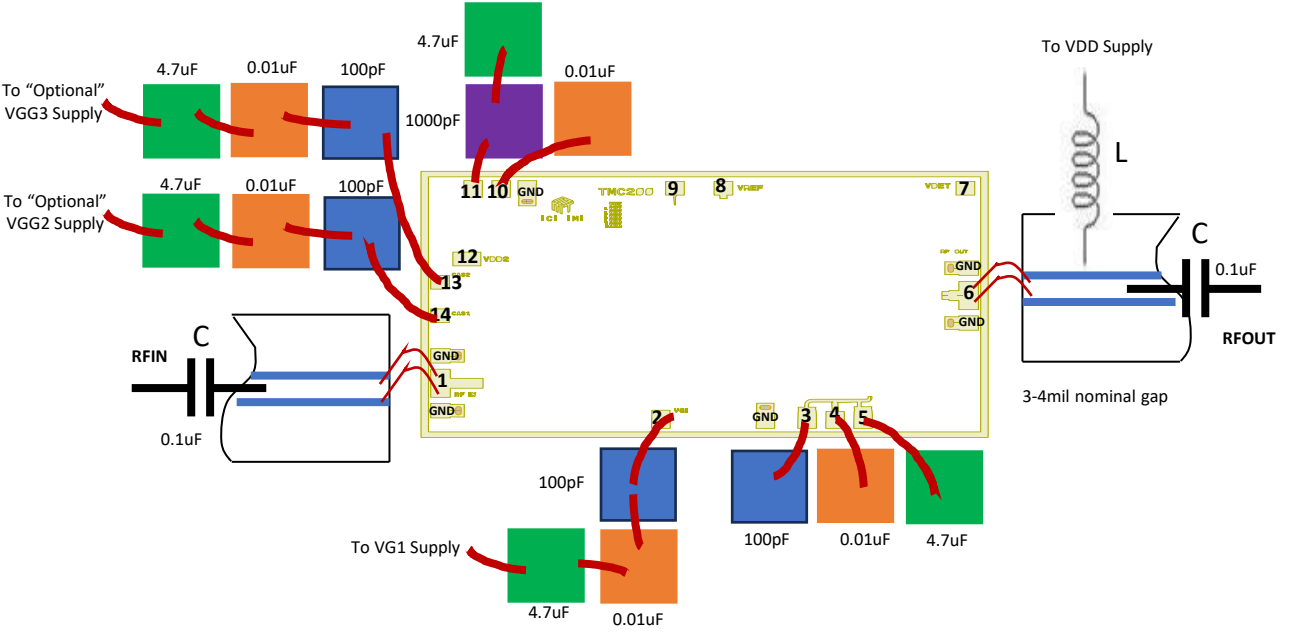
4.7uF

0.01uF

1000pF

To “Optional” VGG3 Supply

4.7uF

0.01uF

100pF

To VDD Supply

L

To “Optional” VGG2 Supply

4.7uF

0.01uF

100pF

11 10 GND

TMC200

9

8 VREF

VDET 7

12 VDD2

13

14

RF OUT

GND

6

GND

C

0.1uF

RFOUT

C

RFIN

GND

1

RF IN

GND

0.1uF

2 VG1

GND

3

4

5

3-4mil nominal gap

100pF

100pF

0.01uF

4.7uF

To VG1 Supply

4.7uF

0.01uF